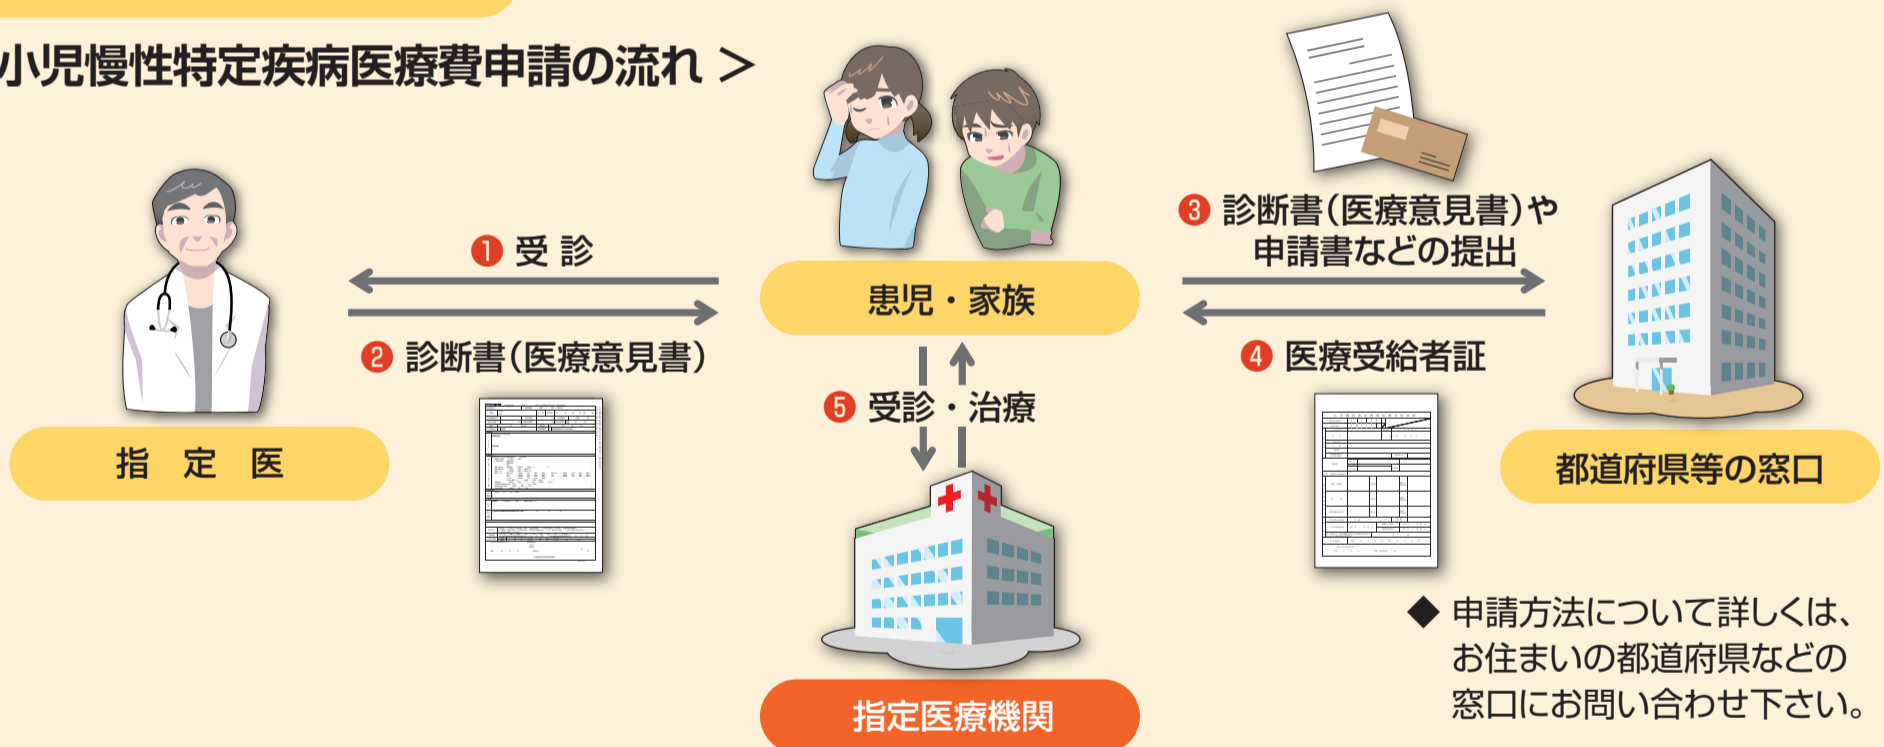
小児慢性特定疾病医療費申請の流れ >

指　定　医

❶ 受 診

❷ 診断書（医療意見書）

患児・家族

❺ 受診・治療

指定医療機関

❸ 診断書（医療意見書）や申請書などの提出

❹ 医療受給者証

都道府県等の窓口

◆ 申請方法について詳しくは、お住まいの都道府県などの窓口にお問い合わせ下さい。